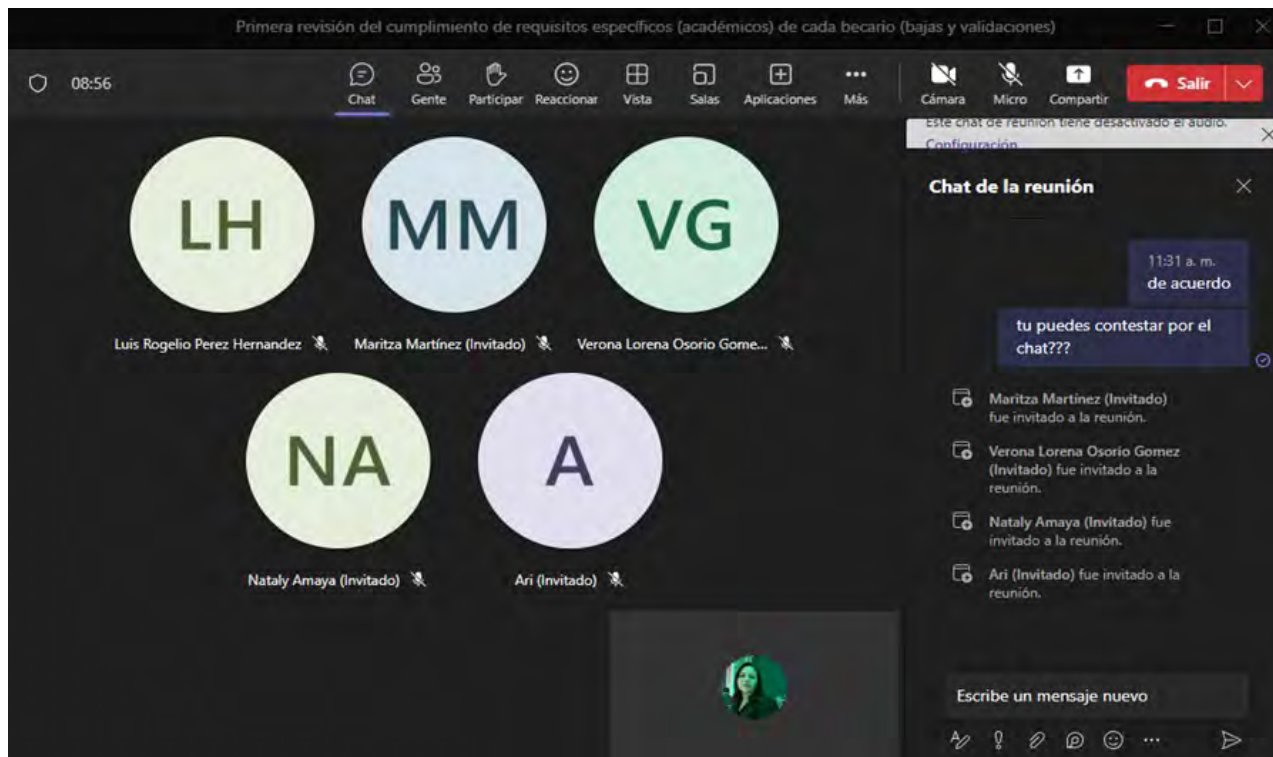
Primera revisión del cumplimiento de requisitos específicos (académicos) de cada becario (bajas y validaciones)

08:56

Chat Gente Participar Reaccionar Vista Salas Aplicaciones Más

Cámara Micro Compartir

Salir

Este chat de reunión tiene desactivado el audio. Configuración

Chat de la reunión

11:31 a. m.
de acuerdo

tu puedes contestar por el chat???

Maritza Martínez (Invitado) fue invitado a la reunión.

Verona Lorena Osorio Gomez (Invitado) fue invitado a la reunión.

Nataly Amaya (Invitado) fue invitado a la reunión.

Ari (Invitado) fue invitado a la reunión.

Escribe un mensaje nuevo

LH
Luis Rogelio Perez Hernandez

MM
Maritza Martínez (Invitado)

VG
Verona Lorena Osorio Gome...

NA
Nataly Amaya (Invitado)

A
Ari (Invitado)